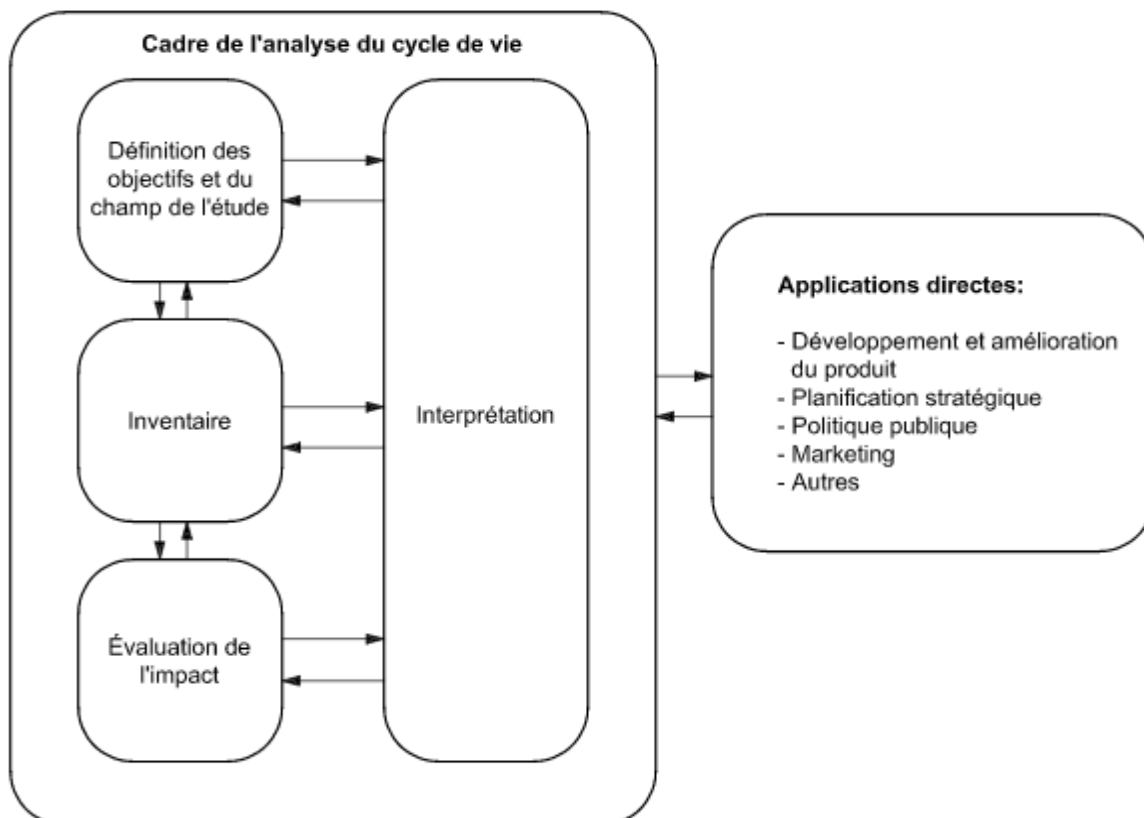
Cadre de l'analyse du cycle de vie

Définition des objectifs et du champ de l'étude

Inventaire

Évaluation de l'impact

Interprétation

Applications directes:

- Développement et amélioration du produit
- Planification stratégique
- Politique publique
- Marketing
- Autres